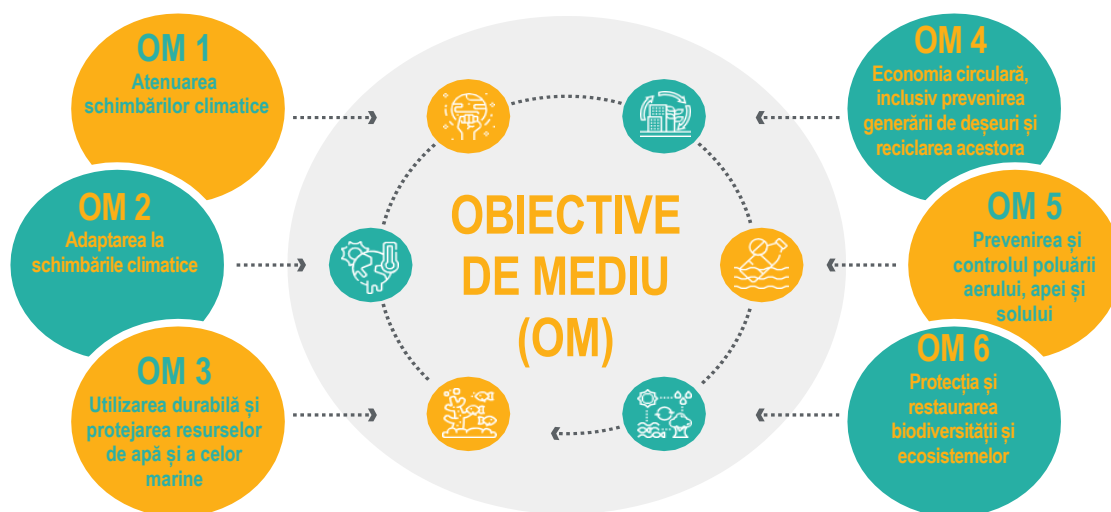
OM 1
Atenuarea schimbărilor climatice

OM 2
Adaptarea la schimbările climatice

OM 3
Utilizarea durabilă și protejarea resurselor de apă și a celor marine

OBIECTIVE DE MEDIU (OM)

OM 4
Economia circulară, inclusiv prevenirea generării de deșeuri și reciclarea acestora

OM 5
Prevenirea și controlul poluării aerului, apei și solului

OM 6
Protecția și restaurarea biodiversității și ecosistemelor